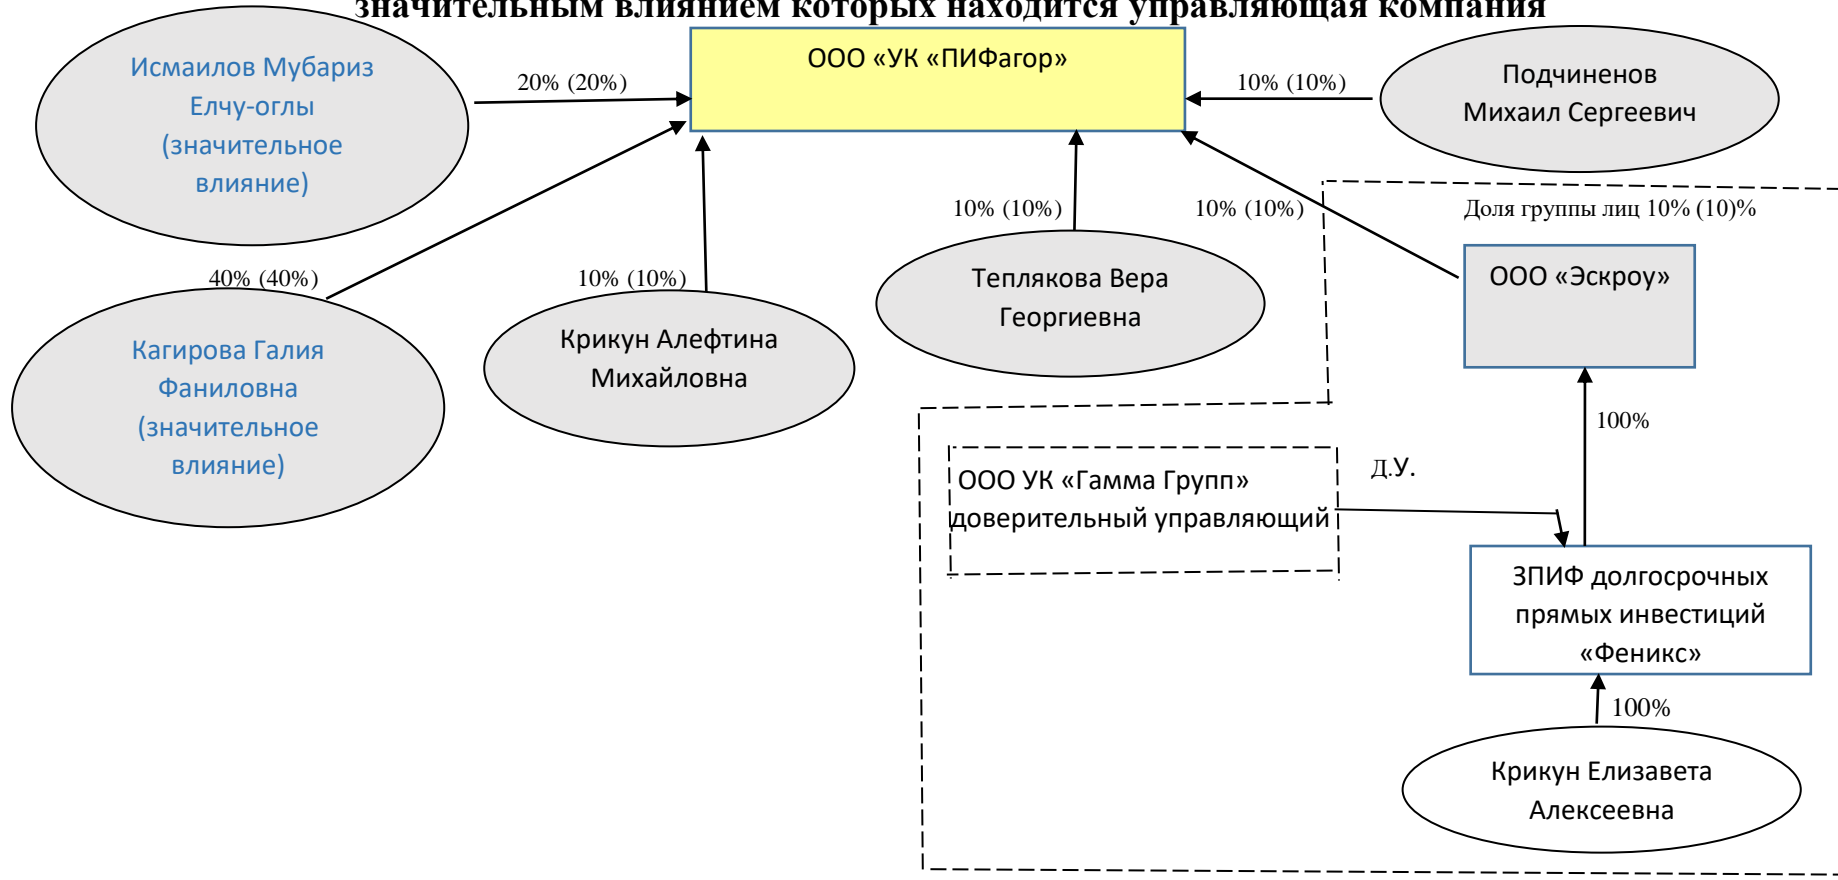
значительным влиянием которых находится управляющая компания

ООО «УК «ПИФагор»

Исмаилов Мубариз Елчу-оглы (значительное влияние)

20% (20%)

10% (10%)

Подчиненов Михаил Сергеевич

10% (10%)

10% (10%)

Доля группы лиц 10% (10)%

40% (40%)

10% (10%)

Теплякова Вера Георгиевна

ООО «Эскроу»

Кагирова Галия Фаниловна (значительное влияние)

Крикун Алефтина Михайловна

100%

ООО УК «Гамма Групп» доверительный управляющий

Д.У.

ЗПИФ долгосрочных прямых инвестиций «Феникс»

100%

Крикун Елизавета Алексеевна